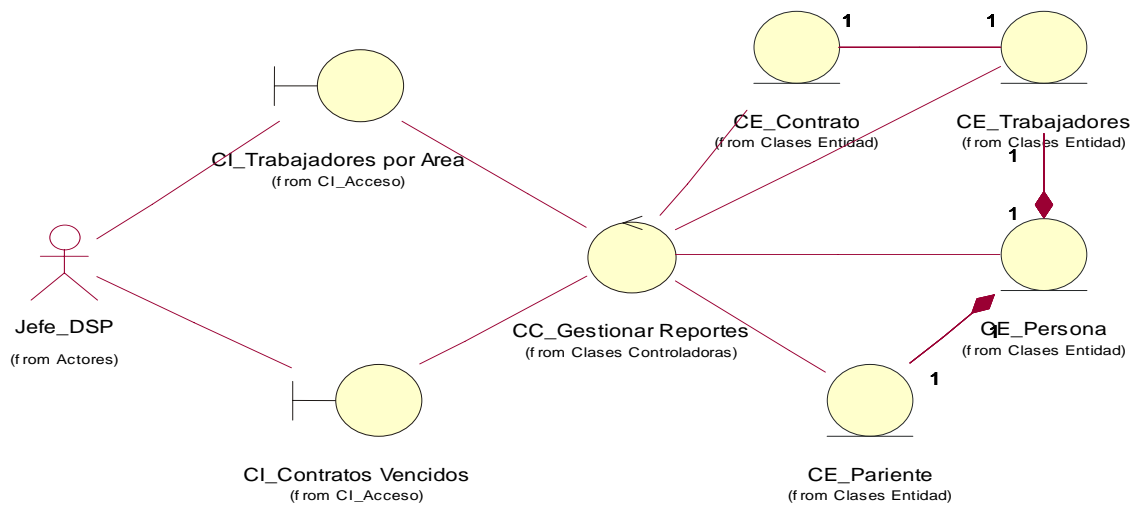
1

1

CI_Trabajadores por Area
(from CI_Acceso)

CE_Contrato
(from Clases Entidad)

CE_Trabajadores
(from Clases Entidad)

1

1

Jefe_DSP
(from Actores)

CC_Gestionar Reportes
(from Clases Controladoras)

1

CE_Persona
(from Clases Entidad)

1

CI_Contratos Vencidos
(from CI_Acceso)

CE_Pariente
(from Clases Entidad)